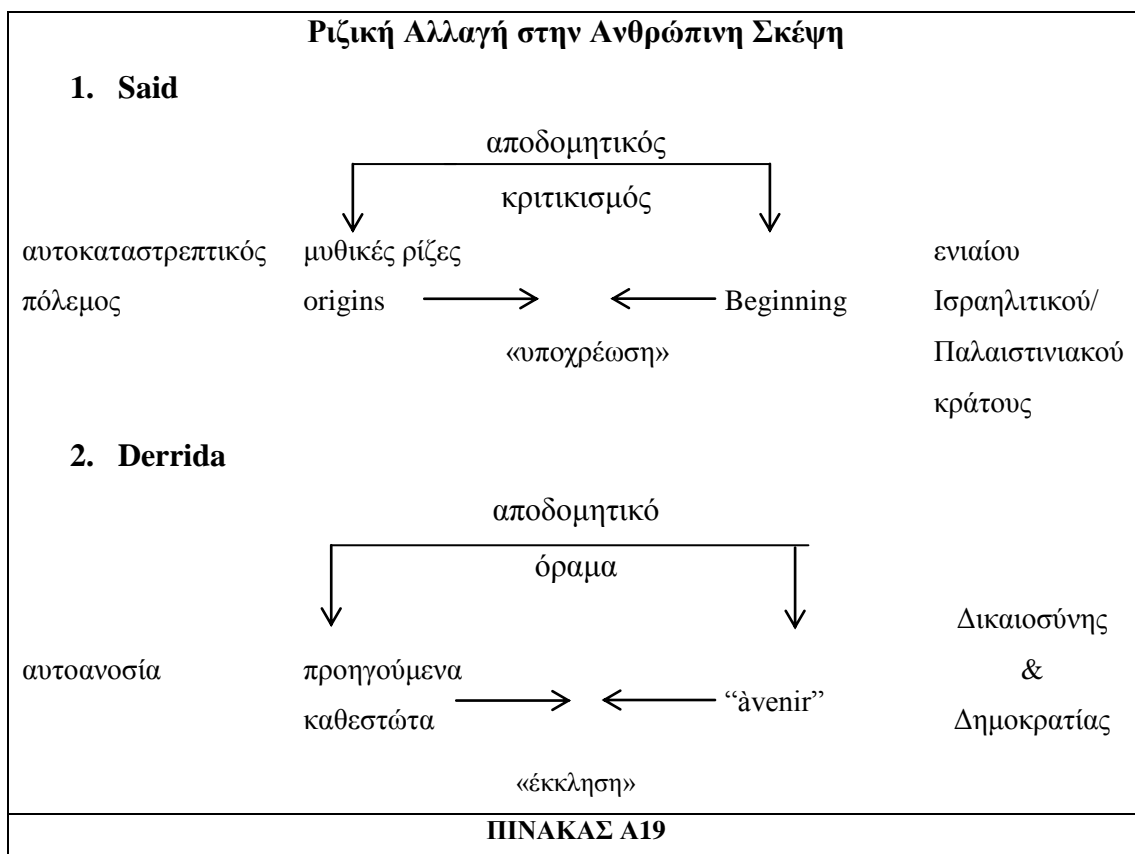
Ριζική Αλλαγή στην Ανθρώπινη Σκέψη

1. Said

αποδομητικός κριτικισμός

αυτοκαταστρεπτικός πόλεμος

μυθικές ρίζες origins → ← Beginning

«υποχρέωση»

ενιαίου Ισραηλιτικού/ Παλαιστινιακού κράτους

2. Derrida

αποδομητικό όραμα

αυτοανοσία

προηγούμενα καθεστώτα → ← "àvenir"

«έκκληση»

Δικαιοσύνης & Δημοκρατίας

ΠΙΝΑΚΑΣ Α19